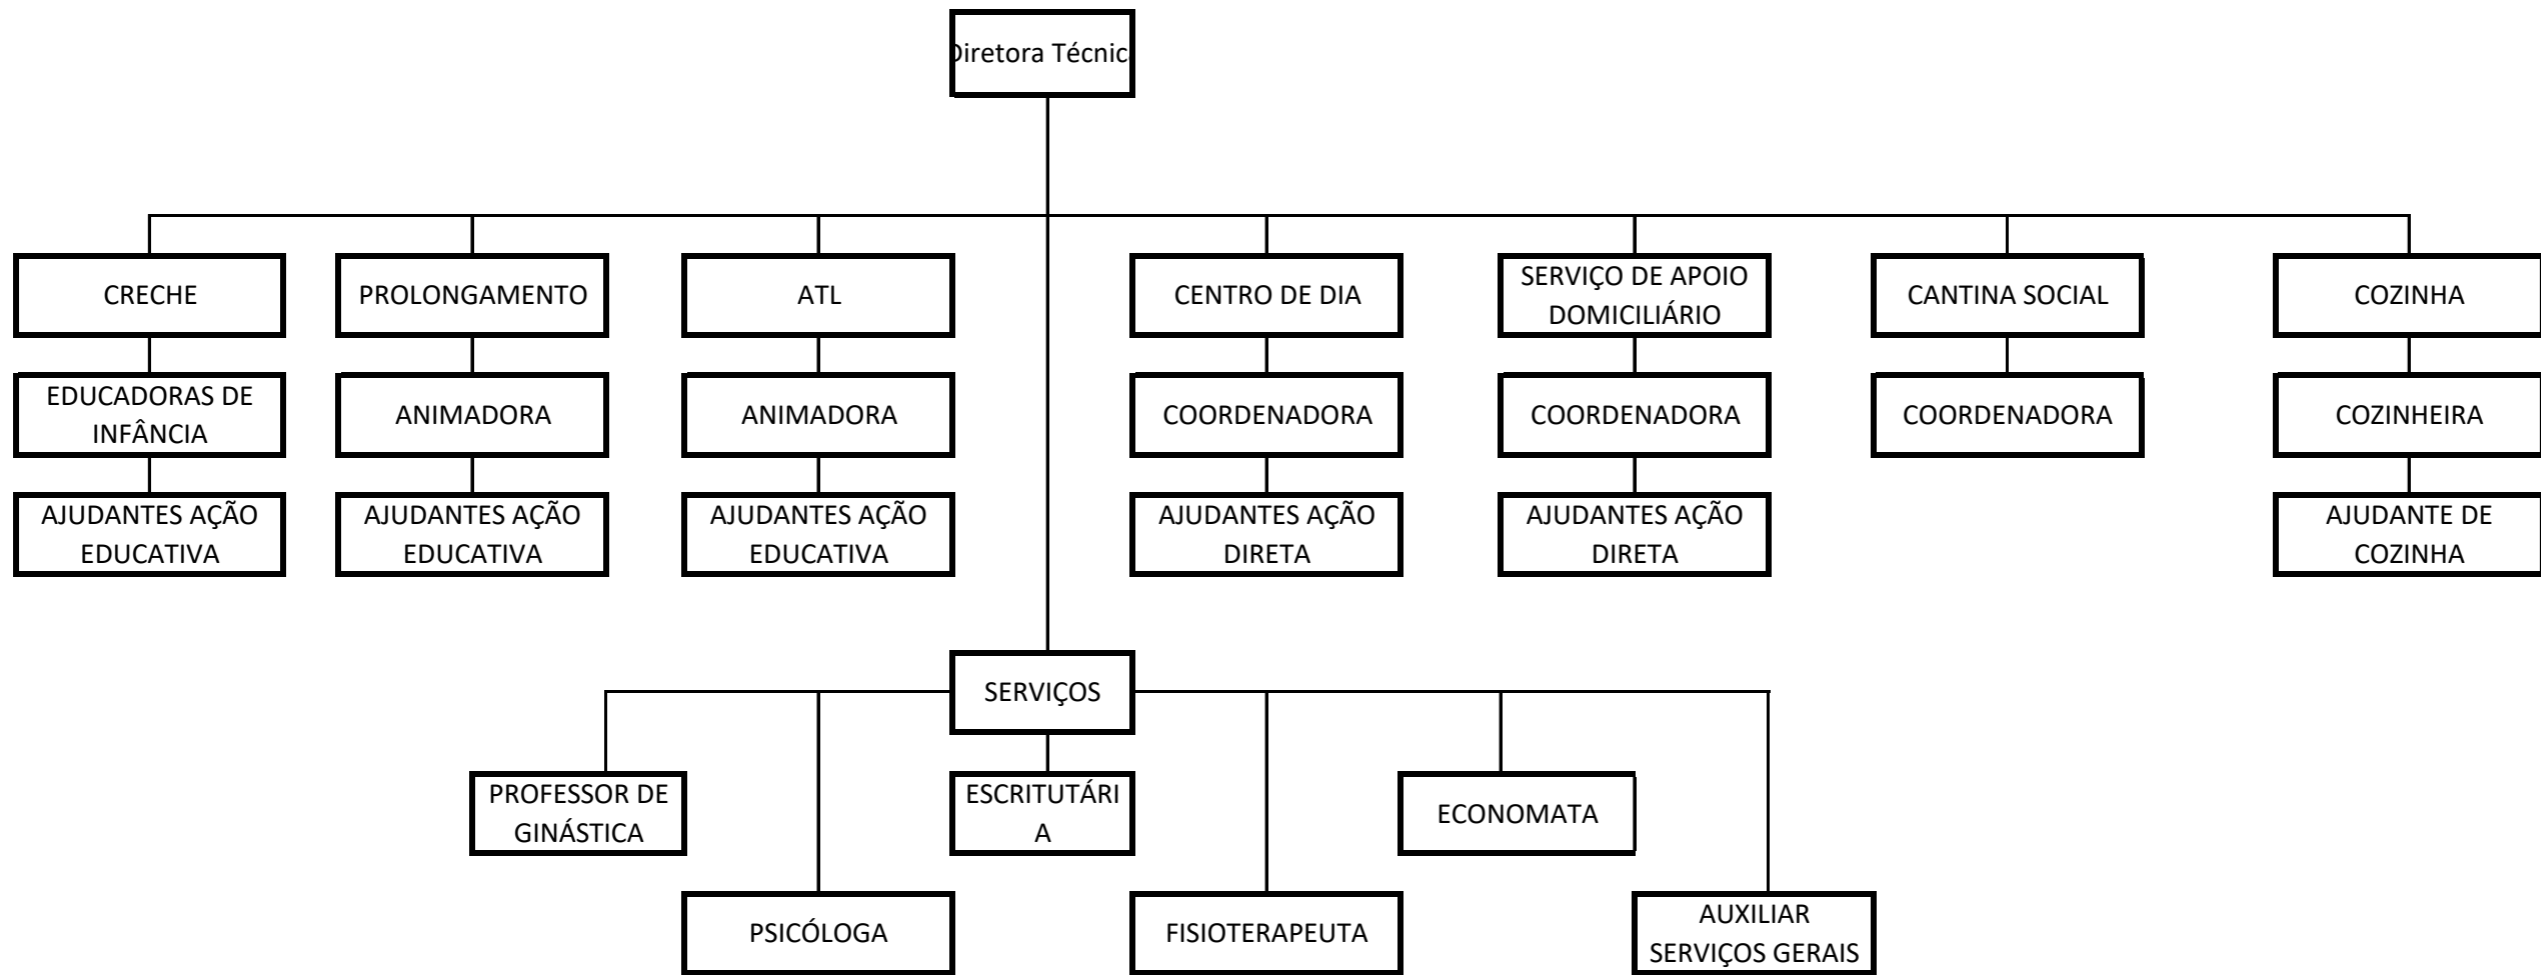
Diretora Técnic

CRECHE

EDUCADORAS DE INFÂNCIA

AJUDANTES AÇÃO EDUCATIVA

PROLONGAMENTO

ANIMADORA

AJUDANTES AÇÃO EDUCATIVA

ATL

ANIMADORA

AJUDANTES AÇÃO EDUCATIVA

CENTRO DE DIA

COORDENADORA

AJUDANTES AÇÃO DIRETA

SERVIÇO DE APOIO DOMICILIÁRIO

COORDENADORA

AJUDANTES AÇÃO DIRETA

CANTINA SOCIAL

COORDENADORA

COZINHA

COZINHEIRA

AJUDANTE DE COZINHA

SERVIÇOS

PROFESSOR DE GINÁSTICA

PSICÓLOGA

ESCRITUTÁRI A

FISIOTERAPEUTA

ECONOMATA

AUXILIAR SERVIÇOS GERAIS